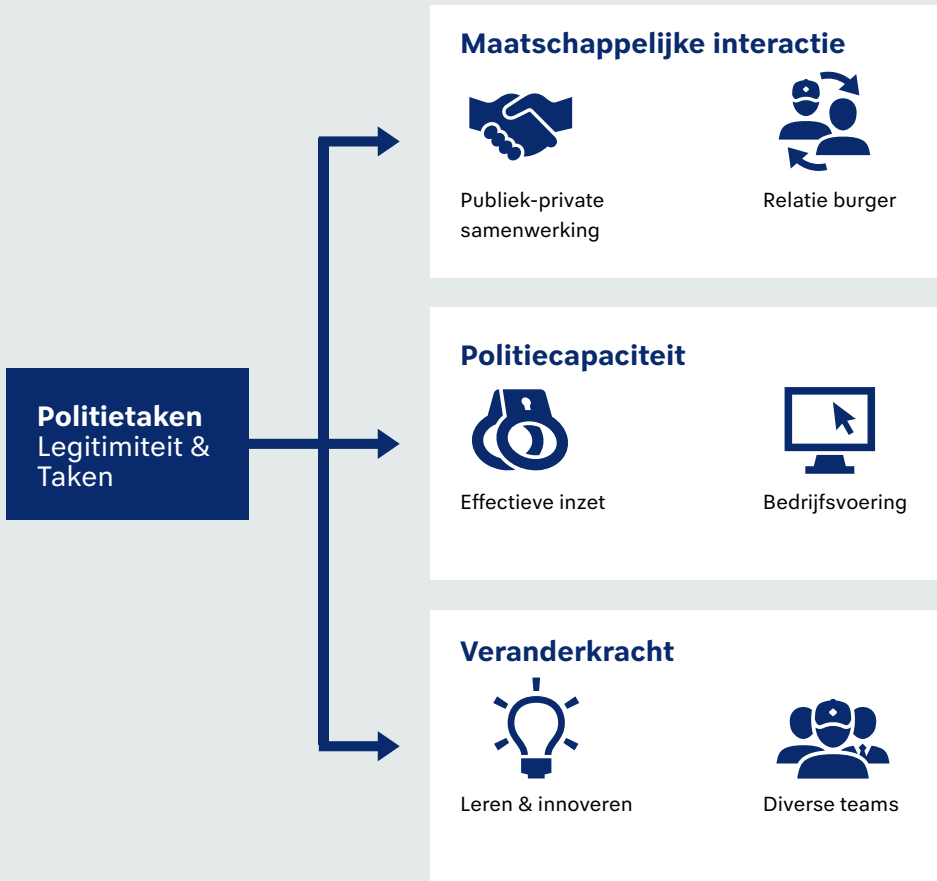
Politietaken
Legitimiteit &
Taken

Maatschappelijke interactie

Publiek-private samenwerking

Relatie burger

Politiecapaciteit

Effectieve inzet

Bedrijfsvoering

Veranderkracht

Leren & innoveren

Diverse teams